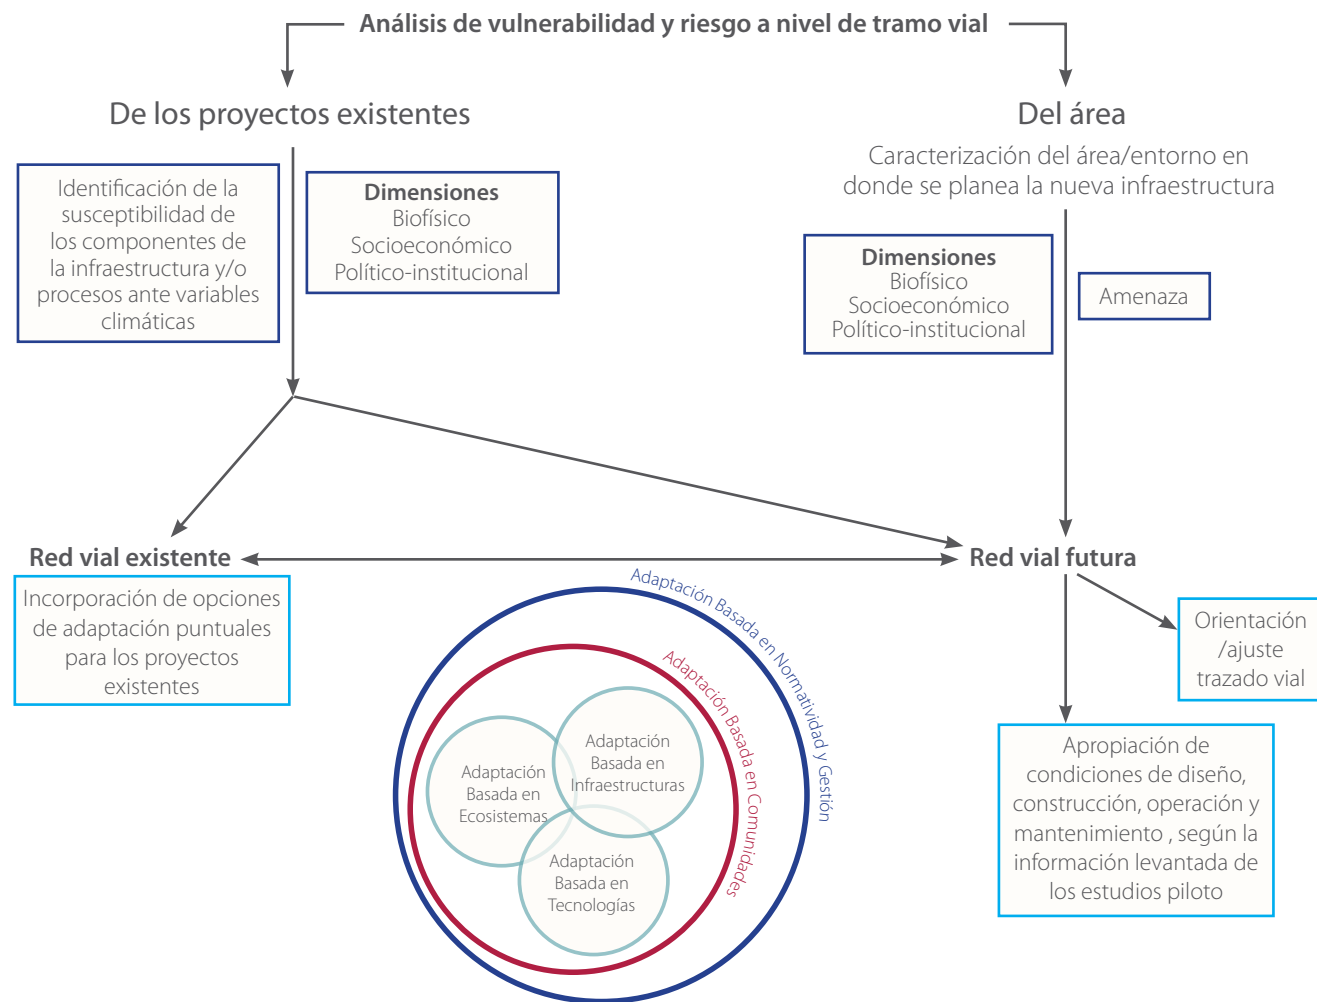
Análisis de vulnerabilidad y riesgo a nivel de tramo vial

De los proyectos existentes

Identificación de la susceptibilidad de los componentes de la infraestructura y/o procesos ante variables climáticas

**Dimensiones**
Biofísico
Socioeconómico
Político-institucional

Del área

Caracterización del área/entorno en donde se planea la nueva infraestructura

**Dimensiones**
Biofísico
Socioeconómico
Político-institucional

Amenaza

Red vial existente

Incorporación de opciones de adaptación puntuales para los proyectos existentes

Red vial futura

Orientación /ajuste trazado vial

Apropiación de condiciones de diseño, construcción, operación y mantenimiento , según la información levantada de los estudios piloto

Adaptación Basada en Normatividad y Gestión

Adaptación Basada en Comunidades

Adaptación Basada en Ecosistemas

Adaptación Basada en Infraestructuras

Adaptación Basada en Tecnologías